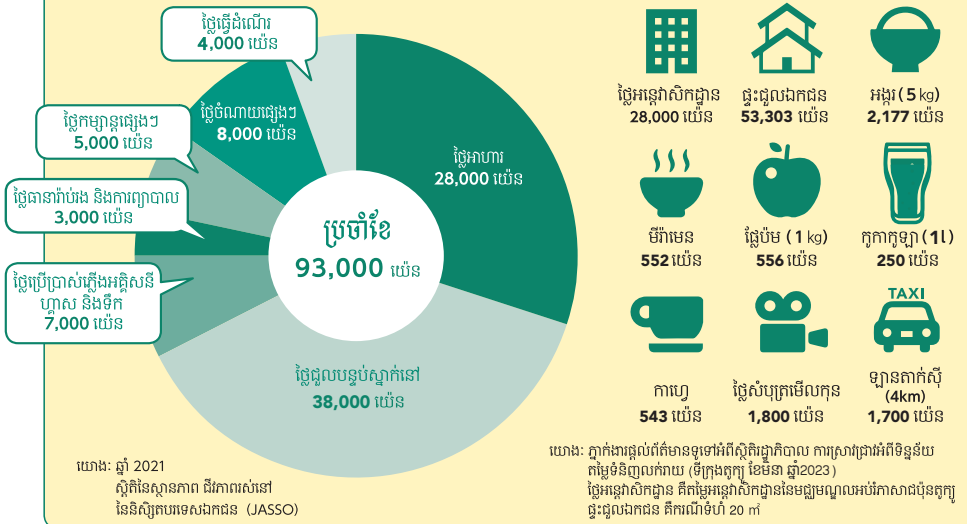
ថ្លៃធ្វើដំណើរ
4,000 យ៉េន

ថ្លៃចំណាយផ្សេងៗ
8,000 យ៉េន

ថ្លៃកម្សាន្តផ្សេងៗ
5,000 យ៉េន

ថ្លៃធានារ៉ាប់រង និងការព្យាបាល
3,000 យ៉េន

ថ្លៃប្រើប្រាស់ភ្លើងអគ្គិសនី ហ្គាស និងទឹក
7,000 យ៉េន

ថ្លៃអាហារ
28,000 យ៉េន

ប្រចាំខែ
93,000 យ៉េន

ថ្លៃជួលបន្ទប់ស្នាក់នៅ
38,000 យ៉េន

យោង: ឆ្នាំ 2021
ស្ថិតិនៃស្ថានភាព ជីវភាពរស់នៅ
នៃនិស្សិតបរទេសឯកជន (JASSO)

ថ្លៃអន្តេវាសិកដ្ឋាន
28,000 យ៉េន

ផ្ទះជួលឯកជន
53,303 យ៉េន

អង្ករ (5 kg)
2,177 យ៉េន

មីរ៉ាមេន
552 យ៉េន

ផ្លែប៉ោម (1 kg)
556 យ៉េន

កូកាកូឡា (1 l)
250 យ៉េន

TAXI

កាហ្វេ
543 យ៉េន

ថ្លៃសំបុត្រមើលកុន
1,800 យ៉េន

ឡានតាក់ស៊ី
(4km)
1,700 យ៉េន

យោង: ភ្នាក់ងារផ្តល់ព័ត៌មានទូទៅអំពីស្ថិតិរដ្ឋាភិបាល ការស្រាវជ្រាវអំពីទិន្នន័យតម្លៃទំនិញលក់រាយ (ទីក្រុងតូក្យូ ខែមីនា ឆ្នាំ2023)
ថ្លៃអន្តេវាសិកដ្ឋាន គឺជាតម្លៃអន្តេវាសិកដ្ឋាននៃមជ្ឈមណ្ឌលអប់រំភាសាជប៉ុនតូក្យូ ផ្ទះជួលឯកជន គឺគណនាទំហំ 20 ㎡